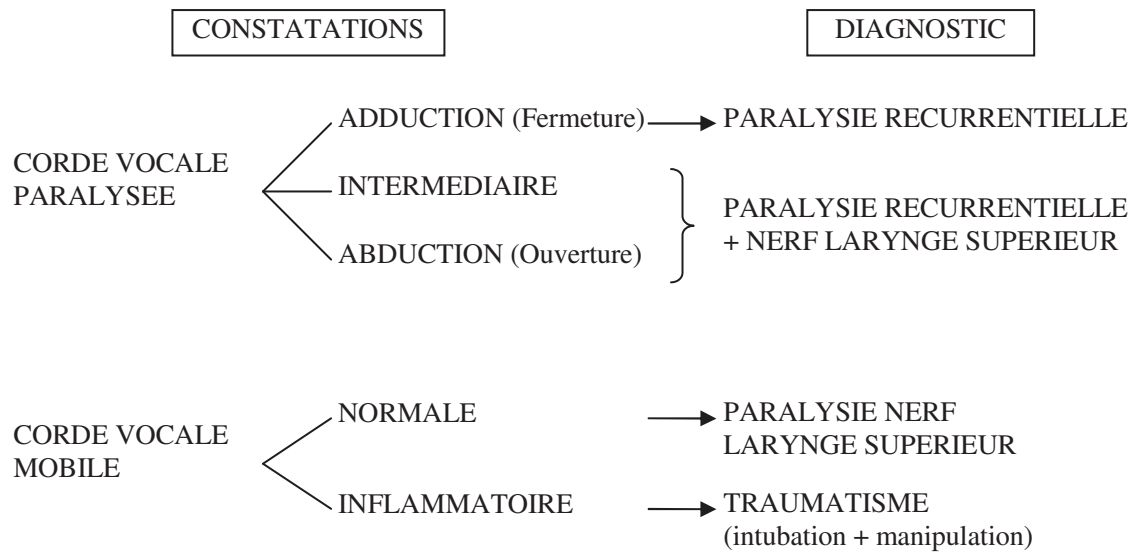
CONSTATATIONS

DIAGNOSTIC

CORDE VOCALE PARALYSEE

ADDUCTION (Fermeture) → PARALYSIE RECURRENTIELLE

INTERMEDIAIRE

ABDUCTION (Ouverture)

PARALYSIE RECURRENTIELLE + NERF LARYNGE SUPERIEUR

CORDE VOCALE MOBILE

NORMALE → PARALYSIE NERF LARYNGE SUPERIEUR

INFLAMMATOIRE → TRAUMATISME (intubation + manipulation)